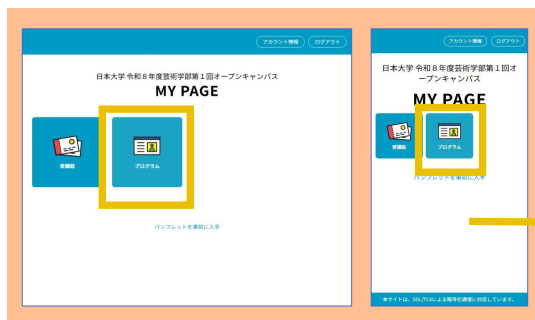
アカウント情報
ログアウト

日本大学 令和８年度芸術学部第１回オープンキャンパス

MY PAGE

受講証

プログラム

パンフレットを事前に入手

アカウント情報
ログアウト

日本大学 令和８年度芸術学部第１回オープンキャンパス

MY PAGE

受講証

プログラム

パンフレットを事前に入手

本サイトは、SSL/TLSによる暗号化通信に対応しています。